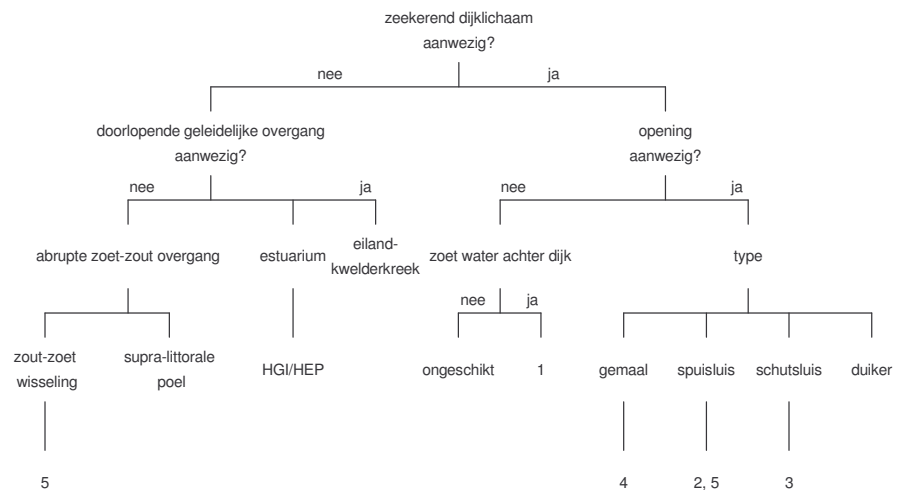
zeekerend dijklichaam aanwezig?

nee

ja

doorlopende geleidelijke overgang aanwezig?

opening aanwezig?

nee

ja

nee

ja

abrupte zoet-zout overgang

estuarium

eiland-kwelderkreek

zoet water achter dijk

type

nee

ja

zout-zoet wisseling

supra-littorale poel

HGI/HEP

ongeschikt

1

gemaal

spuisluis

schutsluis

duiker

5

4

2, 5

3